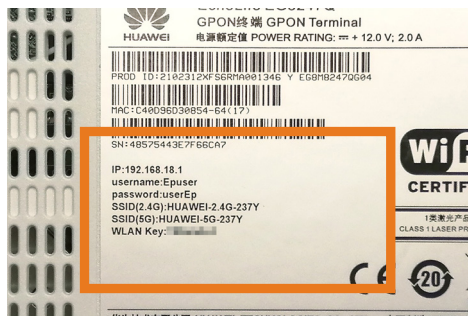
HUAWEI
GPON终端 GPON Terminal
电源额定值 POWER RATING: ⎓ + 12.0 V; 2.0 A

PROD ID:2102312XFS6RMA001346 Y EG8M8247Q604

MAC:C40D96D30B54-64(17)

SN:48575443E7F66CA7

IP:192.168.18.1
username:Epuser
password:userEp
SSID(2.4G):HUAWEI-2.4G-237Y
SSID(5G):HUAWEI-5G-237Y
WLAN Key:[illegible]

Wi
CERTIF

1类激光产品
CLASS 1 LASER PR

CE

20